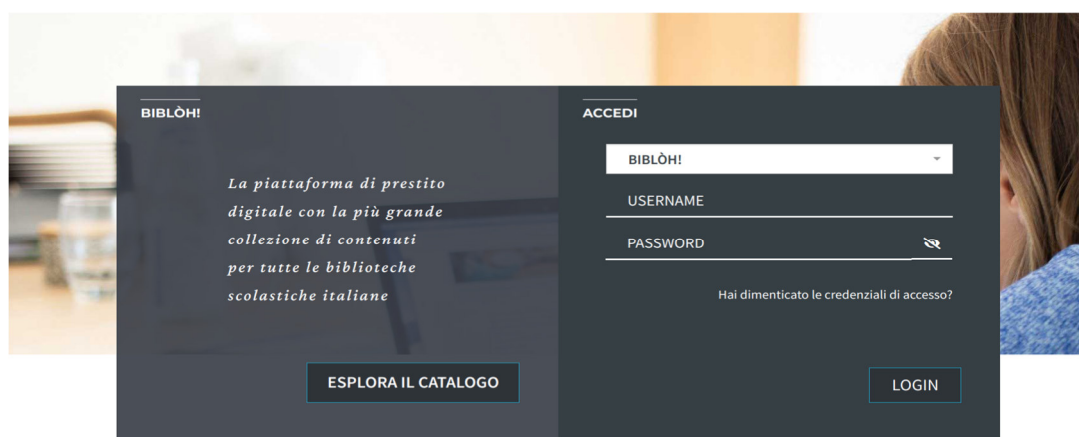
BIBLÒH!

La piattaforma di prestito digitale con la più grande collezione di contenuti per tutte le biblioteche scolastiche italiane

ESPLORA IL CATALOGO

ACCEDI

BIBLÒH!

USERNAME

PASSWORD

Hai dimenticato le credenziali di accesso?

LOGIN